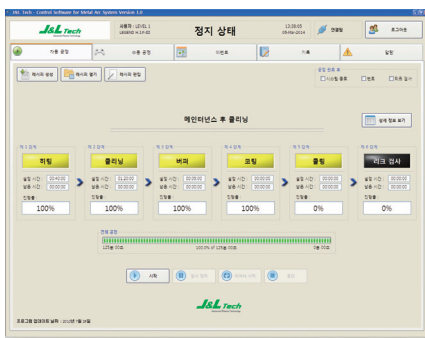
J&L Tech Control Software for Metal Arc System Version 1.0

J&L Tech

사용자 : LEVEL 1
LEGEND V.1.F.01

정지 상태

13:28:05
05-Mar-2014

연결됨

로그아웃

자동 공정

수동 공정

이벤트

기록

알람

레시피 생성

레시피 열기

레시피 편집

공정 완료 후
□ 시스템 종료 □ 부저 □ 자동 일시

메인터넌스 후 클리닝

상세 정보 보기

제 1 공정
히팅
설정 시간 00:40:00
실행 시간 00:00:00
진행률
100%

제 2 공정
클리닝
설정 시간 01:20:00
실행 시간 00:00:00
진행률
100%

제 3 공정
버퍼
설정 시간 00:00:00
실행 시간 00:00:00
진행률
100%

제 4 공정
코팅
설정 시간 00:00:00
실행 시간 00:00:00
진행률
100%

제 5 공정
쿨링
설정 시간 00:00:00
실행 시간 00:00:00
진행률
0%

제 6 공정
리크 검사
설정 시간 00:00:00
실행 시간 00:00:00
진행률
0%

전체 공정
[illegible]
100.0% of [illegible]

시작

일시 정지

재개 시작

정지

J&L Tech

프로그램 업데이트 날짜 : 2013년 7월 30일